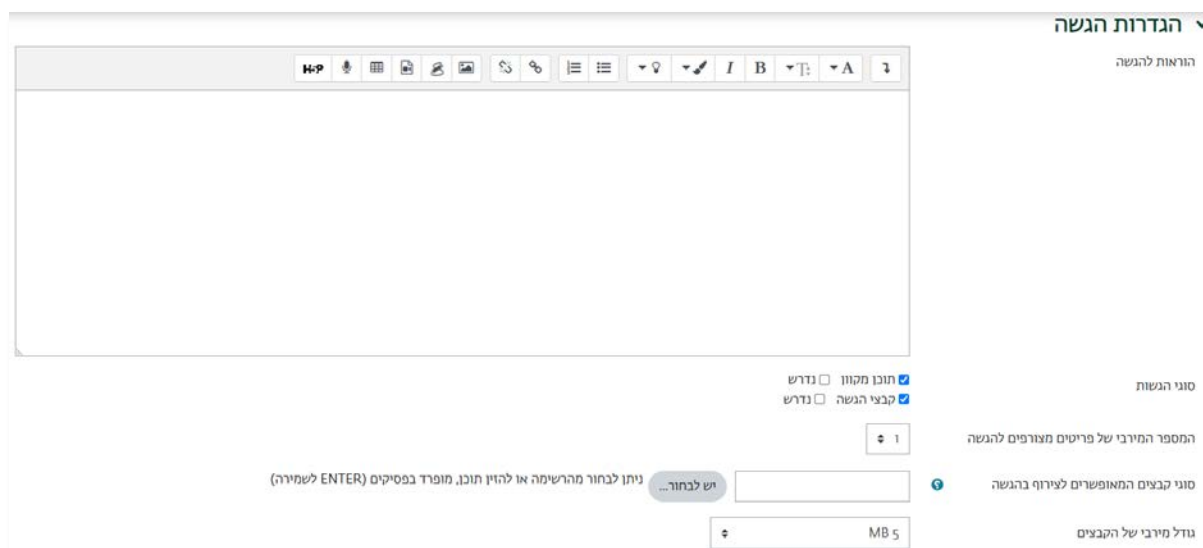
הגדרות הגשה

הוראות להגשה

H5P

A T B I

סוגי הגשות
תוכן מקוון ☐ נדרש
קבצי הגשה ☐ נדרש

המספר המירבי של פריטים מצורפים להגשה
1

סוגי קבצים המאופשרים לצירוף בהגשה
יש לבחור... ניתן לבחור מהרשימה או להזין תוכן, מופרד בפסיקים (ENTER לשמירה)

גודל מירבי של הקבצים
MB 5